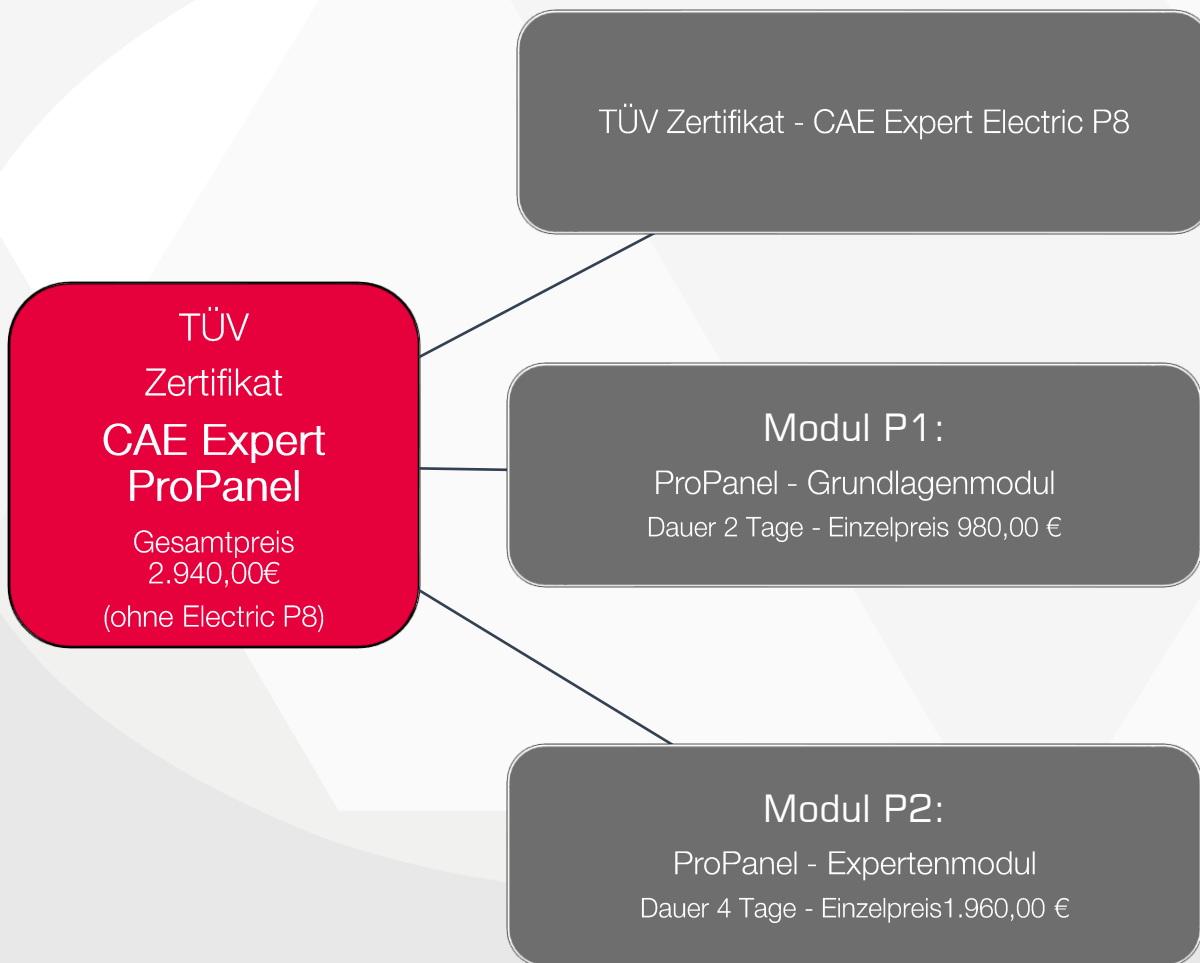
TÜV Zertifikat - CAE Expert Electric P8

TÜV

Zertifikat

CAE Expert ProPanel

Gesamtpreis 2.940,00€

(ohne Electric P8)

Modul P1:

ProPanel - Grundlagenmodul

Dauer 2 Tage - Einzelpreis 980,00 €

Modul P2:

ProPanel - Expertenmodul

Dauer 4 Tage - Einzelpreis1.960,00 €